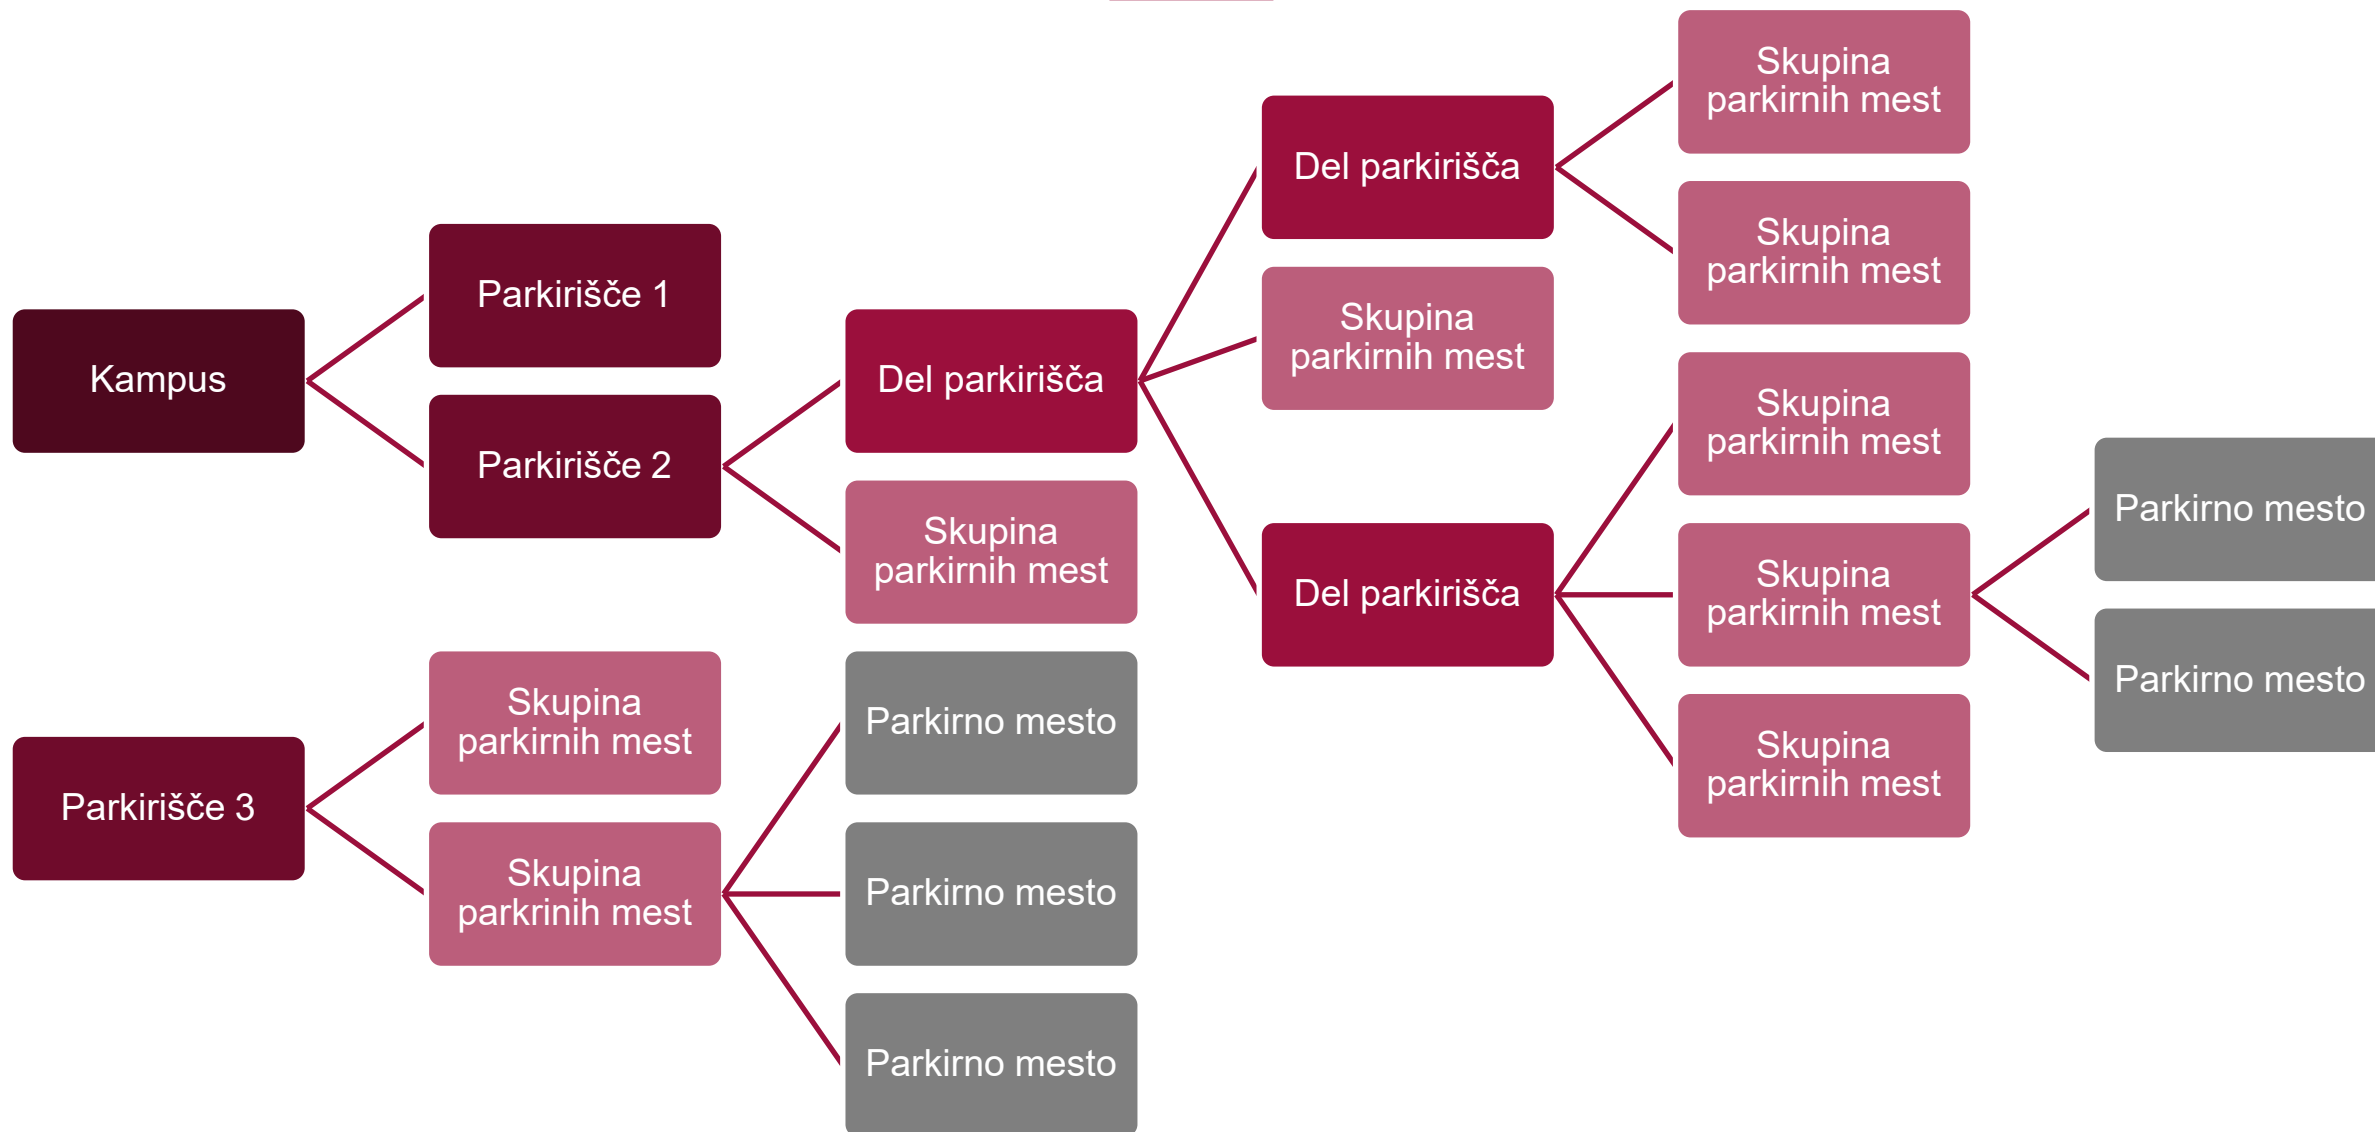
Kampus

Parkirišče 1

Parkirišče 2

Del parkirišča

Skupina parkirnih mest

Del parkirišča

Skupina parkirnih mest

Del parkirišča

Skupina parkirnih mest

Skupina parkirnih mest

Skupina parkirnih mest

Skupina parkirnih mest

Skupina parkirnih mest

Parkirno mesto

Parkirno mesto

Parkirišče 3

Skupina parkirnih mest

Skupina parkirnih mest

Parkirno mesto

Parkirno mesto

Parkirno mesto